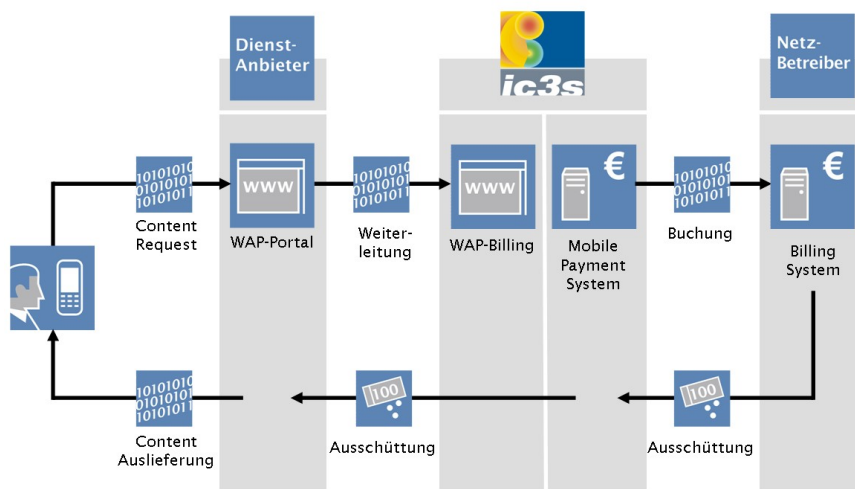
Dienst-Anbieter

ic3s

Netz-Betreiber

1010101
0101010
1010101

Content Request

WWW

WAP-Portal

1010101
0101010
1010101

Weiterleitung

WWW

WAP-Billing

€

Mobile Payment System

1010101
0101010
1010101

Buchung

€

Billing System

1010101
0101010
1010101

Content Auslieferung

100

Ausschüttung

100

Ausschüttung